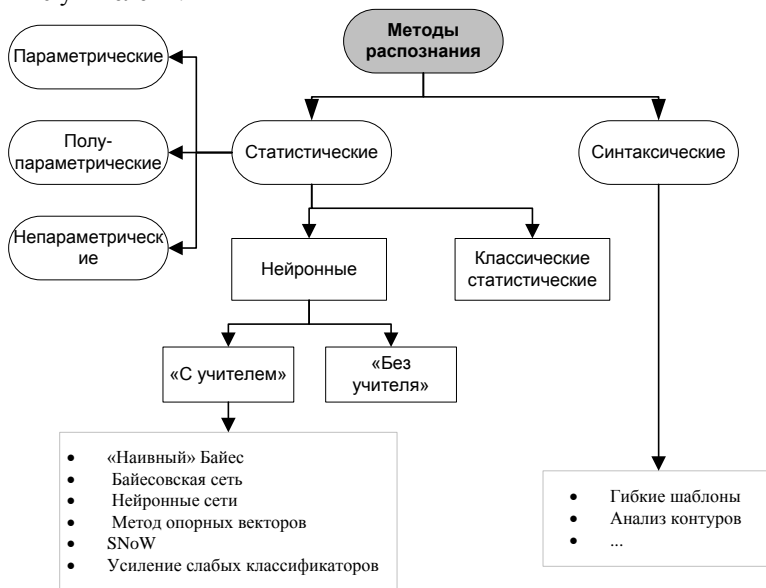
Методы распознания

Параметрические

Полу-параметрические

Непараметрические

Статистические

Синтаксические

Нейронные

Классические статистические

«С учителем»

«Без учителя»

- «Наивный» Байес
- Байесовская сеть
- Нейронные сети
- Метод опорных векторов
- SNoW
- Усиление слабых классификаторов

- Гибкие шаблоны
- Анализ контуров
- ...